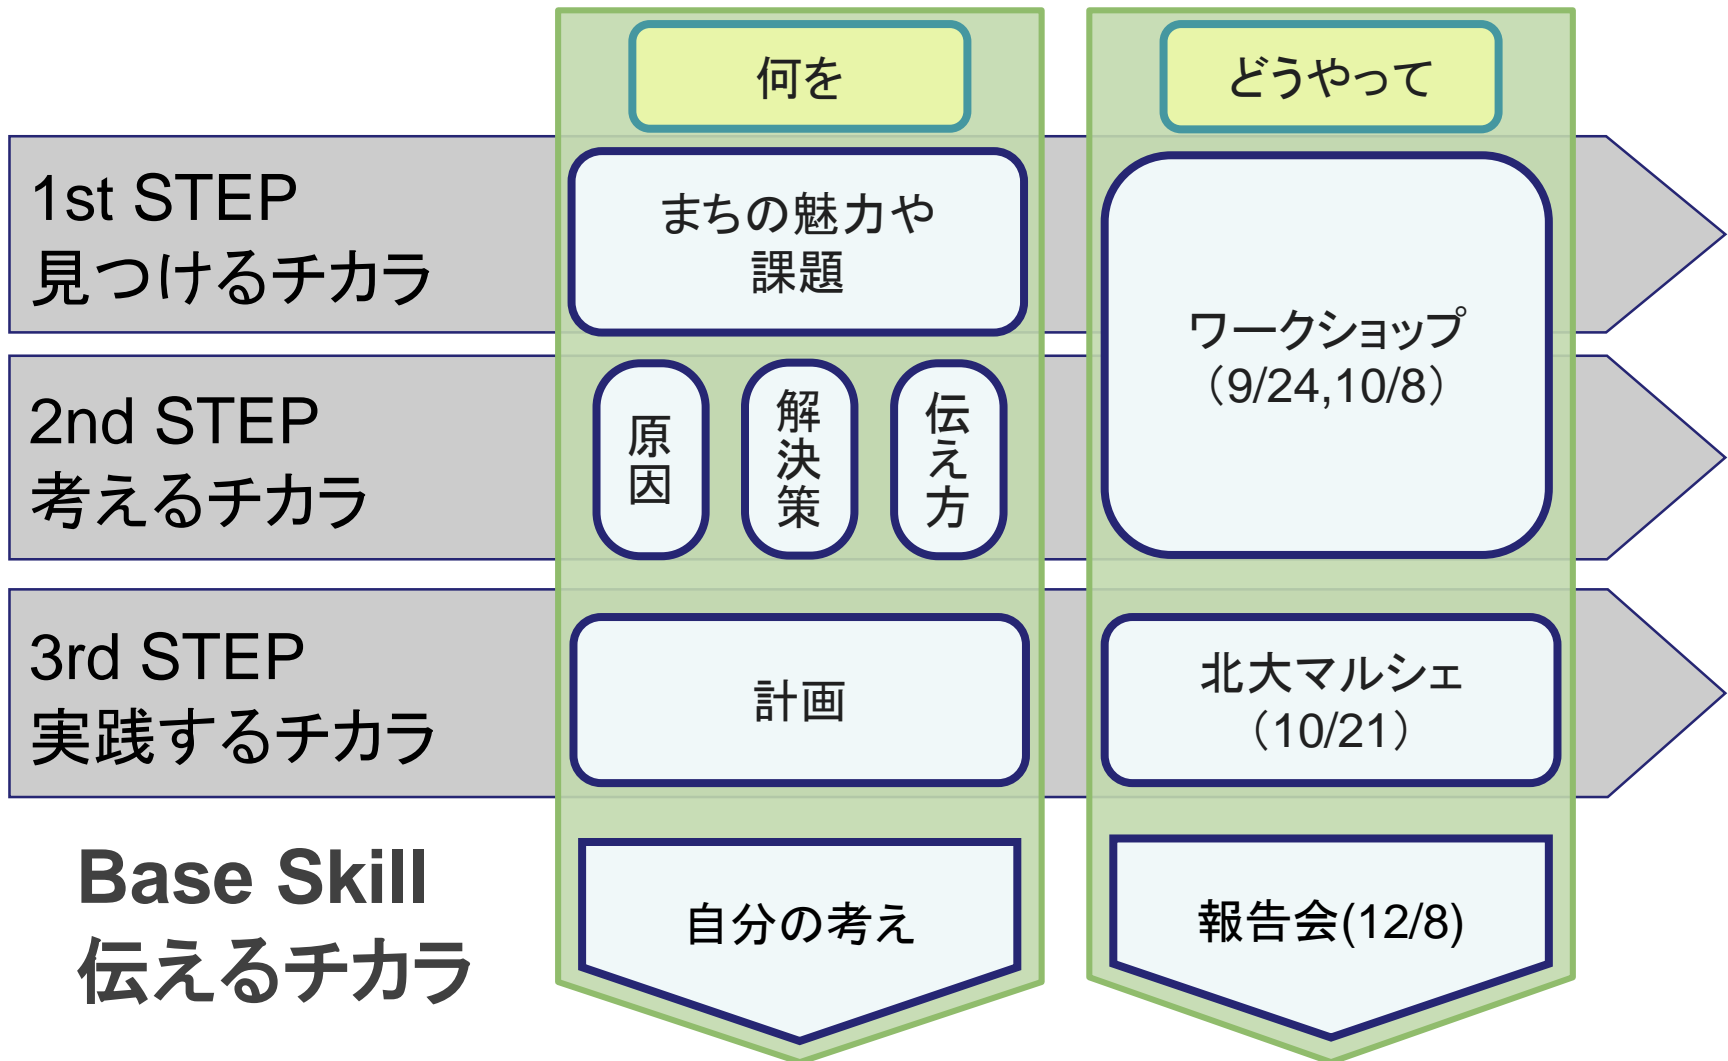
何を

どうやって

1st STEP
見つけるチカラ

まちの魅力や
課題

ワークショップ
（9/24,10/8）

2nd STEP
考えるチカラ

原因

解決策

伝え方

3rd STEP
実践するチカラ

計画

北大マルシェ
（10/21）

Base Skill
伝えるチカラ

自分の考え

報告会(12/8)